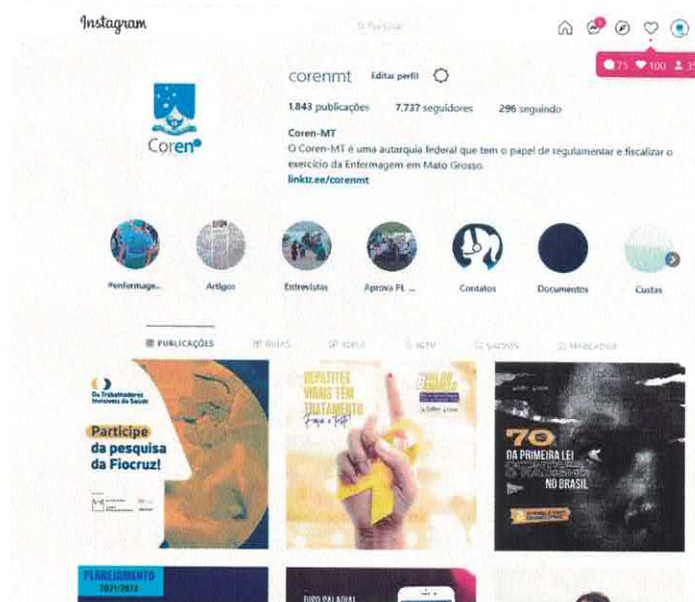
Instagram

Pesquisar

75 100 3

Coren

corenmt Editar perfil

1.843 publicações 7.737 seguidores 296 seguindo

Coren-MT
O Coren-MT é uma autarquia federal que tem o papel de regulamentar e fiscalizar o exercício da Enfermagem em Mato Grosso.
linktr.ee/corenmt

#enfermage... Artigos Entrevistas Aprova PL ... Contatos Documentos Custas

PUBLICAÇÕES GUIAS REELS IGTV SALVOS MARCADOS

Os Trabalhadores Invisíveis da Saúde

Participe da pesquisa da Fiocruz!

HEPATITES VIRAIS TÊM TRATAMENTO

70 DA PRIMEIRA LEI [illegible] NO BRASIL

PLANEJAMENTO 2021/2023

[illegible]